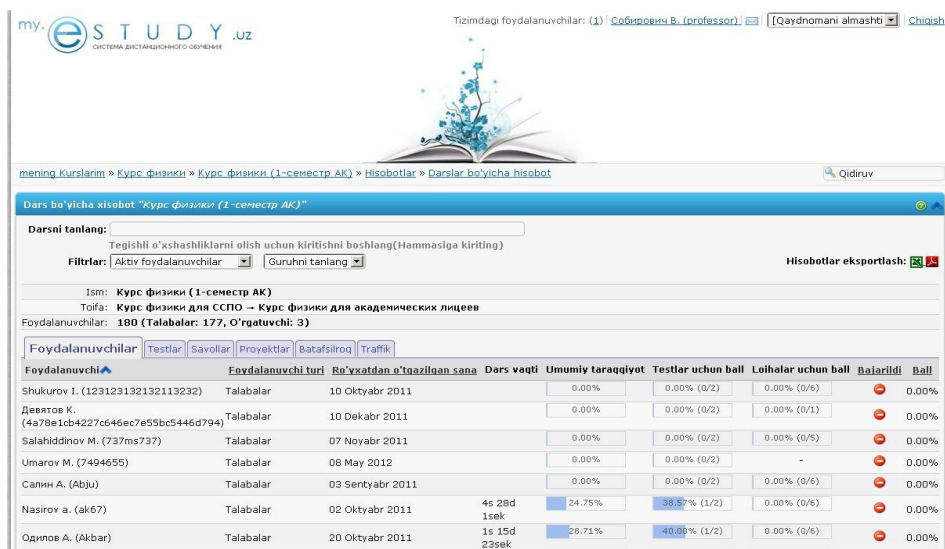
my. e S T U D Y .uz
СИСТЕМА ДИСТАНЦИОННОГО ОБУЧЕНИЯ

Tizimdagi foydalanuvchilar: (1) Собирович В. (professor) [Qaydnomani almashti] Chiqish

mening Kurslarim » Курс физики » Курс физики (1-семестр АК) » Hisobotlar » Darslar bo'yicha hisobot

Qidiruv

Dars bo'yicha xisobot "Курс физики (1-семестр АК)"

Darsni tanlang:
Tegishli o'xshashliklarni olish uchun kiritishni boshlang(Hammasiga kiriting)
Filtrlar: Aktiv foydalanuvchilar Guruhni tanlang

Hisobotlar eksportlash:

Ism: Курс физики (1-семестр АК)
Toifa: Курс физики для ССПО → Курс физики для академических лицеев
Foydalanuvchilar: 180 (Talabalar: 177, O'rgatuvchi: 3)

Foydalanuvchilar Testlar Savollar Proyektlar Batafsilroq Traffik

| Foydalanuvchi | Foydalanuvchi turi | Ro'yxatdan o'tgazilgan sana | Dars vaqti | Umumiy taraqqiyot | Testlar uchun ball | Loihalar uchun ball | Bajarildi | Ball |
|---|---|---|---|---|---|---|---|---|
| Shukurov I. (123123132132113232) | Talabalar | 10 Oktyabr 2011 | | 0.00% | 0.00% (0/2) | 0.00% (0/6) | | 0.00% |
| Девятов К. (4a78e1cb4227c646ec7e55bc5446d794) | Talabalar | 10 Dekabr 2011 | | 0.00% | 0.00% (0/2) | 0.00% (0/1) | | 0.00% |
| Salahiddinov M. (737ms737) | Talabalar | 07 Noyabr 2011 | | 0.00% | 0.00% (0/2) | 0.00% (0/5) | | 0.00% |
| Umarov M. (7494655) | Talabalar | 08 May 2012 | | 0.00% | 0.00% (0/2) | - | | 0.00% |
| Салин А. (Abju) | Talabalar | 03 Sentyabr 2011 | | 0.00% | 0.00% (0/2) | 0.00% (0/6) | | 0.00% |
| Nasirov a. (ak67) | Talabalar | 02 Oktyabr 2011 | 4s 28d 1sek | 24.75% | 38.57% (1/2) | 0.00% (0/6) | | 0.00% |
| Одилов А. (Akbar) | Talabalar | 20 Oktyabr 2011 | 1s 15d 23sek | 28.71% | 40.00% (1/2) | 0.00% (0/6) | | 0.00% |